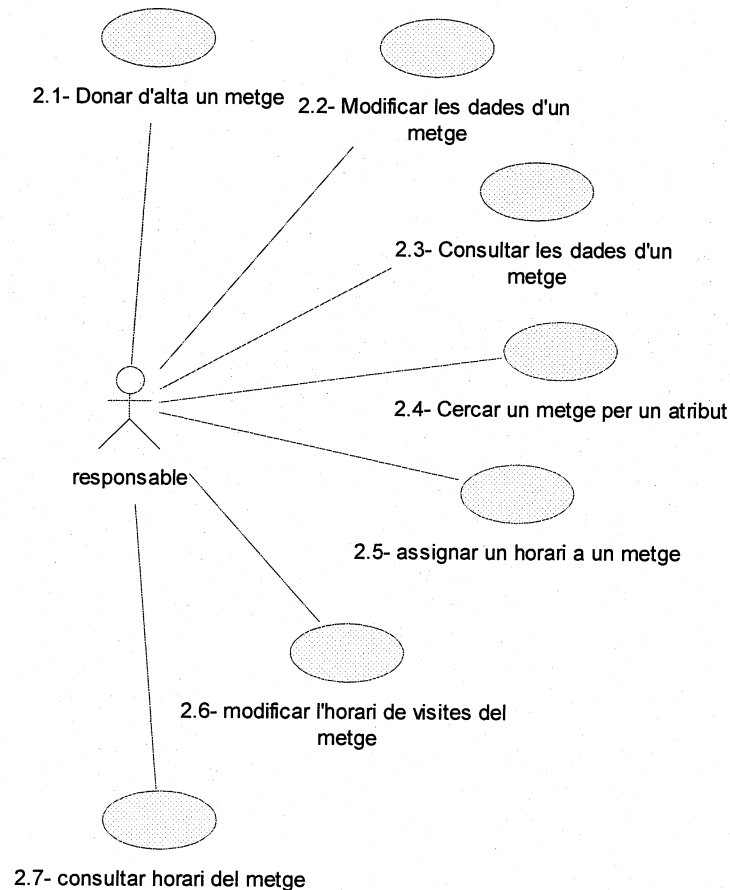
2.1- Donar d'alta un metge

2.2- Modificar les dades d'un metge

2.3- Consultar les dades d'un metge

2.4- Cercar un metge per un atribut

responsable

2.5- assignar un horari a un metge

2.6- modificar l'horari de visites del metge

2.7- consultar horari del metge